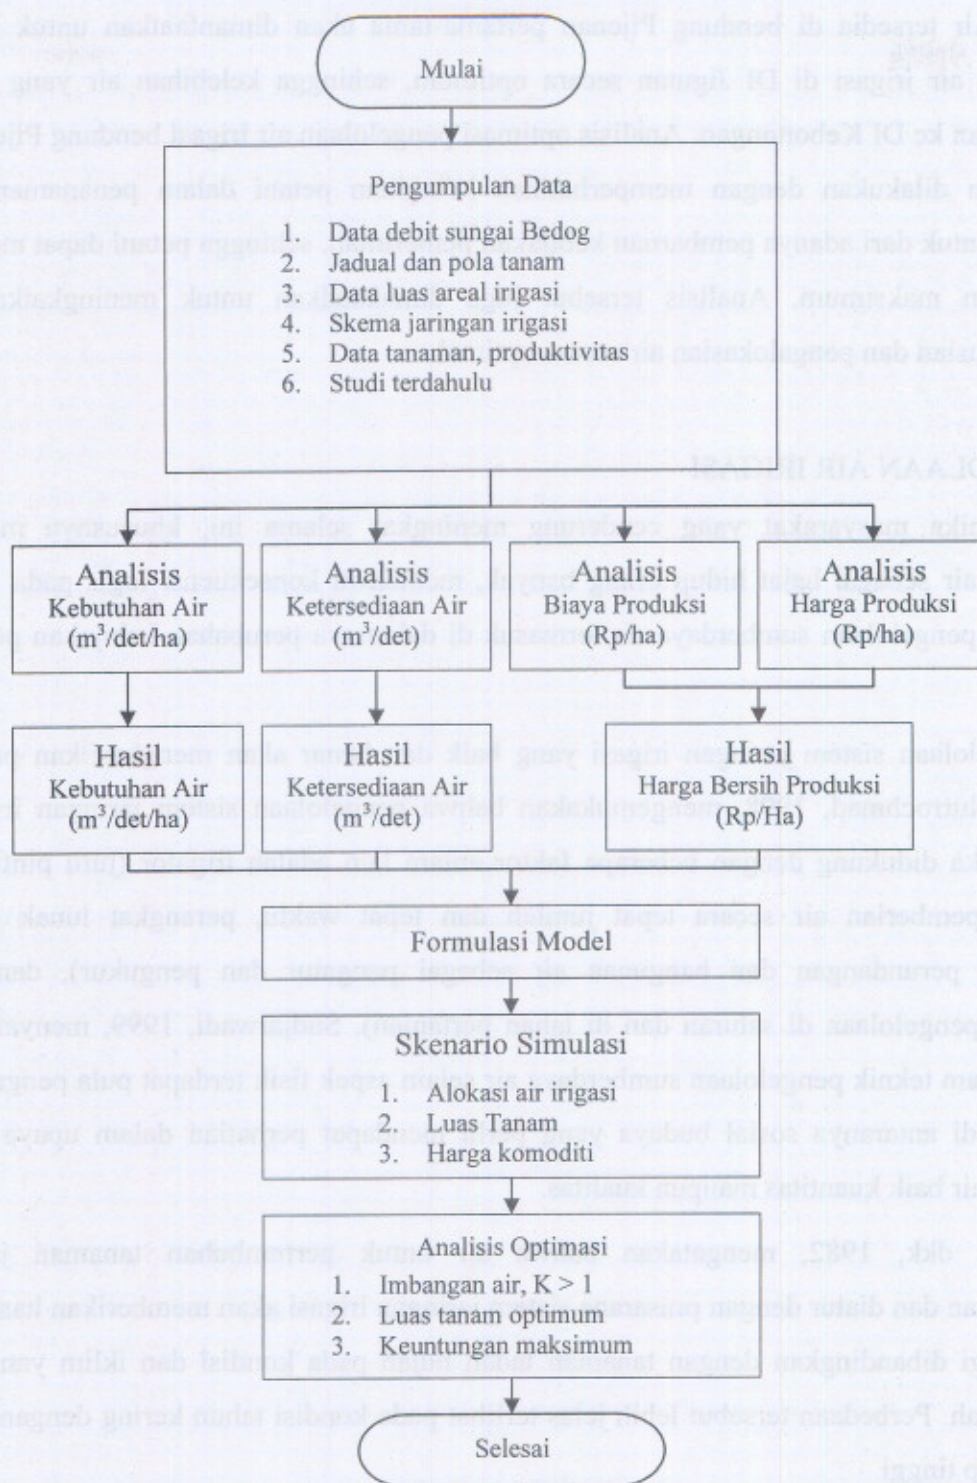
Mulai

Pengumpulan Data
1. Data debit sungai Bedog
2. Jadual dan pola tanam
3. Data luas areal irigasi
4. Skema jaringan irigasi
5. Data tanaman, produktivitas
6. Studi terdahulu

Analisis
Kebutuhan Air
(m$^3$/det/ha)

Analisis
Ketersediaan Air
(m$^3$/det)

Analisis
Biaya Produksi
(Rp/ha)

Analisis
Harga Produksi
(Rp/ha)

Hasil
Kebutuhan Air
(m$^3$/det/ha)

Hasil
Ketersediaan Air
(m$^3$/det)

Hasil
Harga Bersih Produksi
(Rp/Ha)

Formulasi Model

Skenario Simulasi
1. Alokasi air irigasi
2. Luas Tanam
3. Harga komoditi

Analisis Optimasi
1. Imbangan air, K > 1
2. Luas tanam optimum
3. Keuntungan maksimum

Selesai